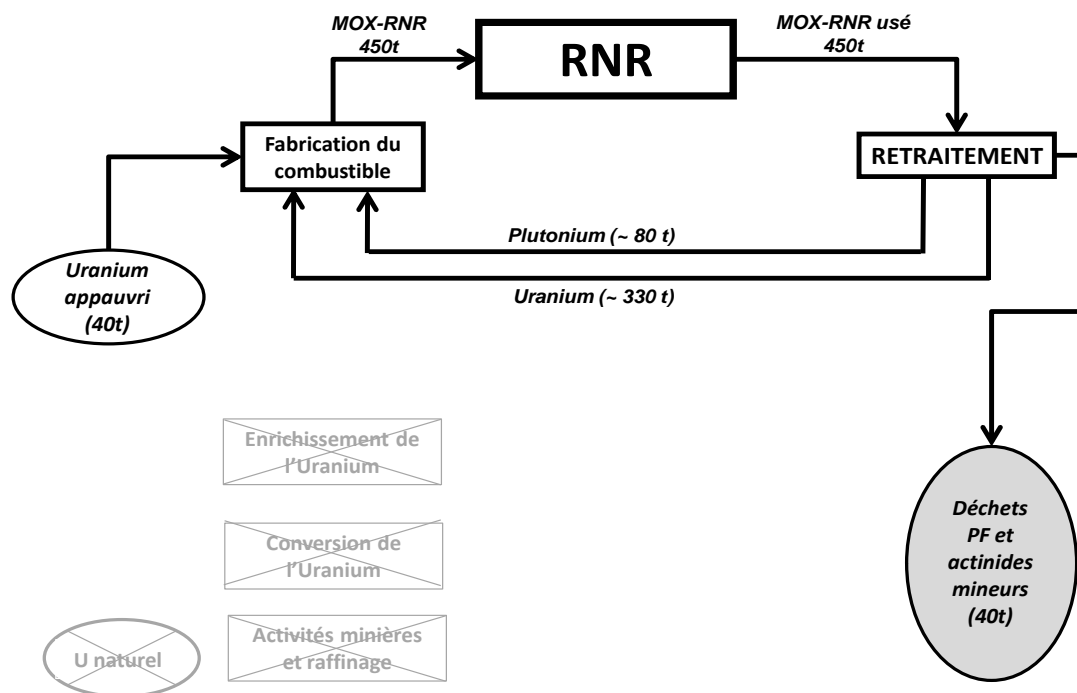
MOX-RNR 450t

RNR

MOX-RNR usé 450t

Fabrication du combustible

RETRAITEMENT

Plutonium (~ 80 t)

Uranium appauvri (40t)

Uranium (~ 330 t)

Enrichissement de l'Uranium

Conversion de l'Uranium

Activités minières et raffinage

U naturel

Déchets PF et actinides mineurs (40t)